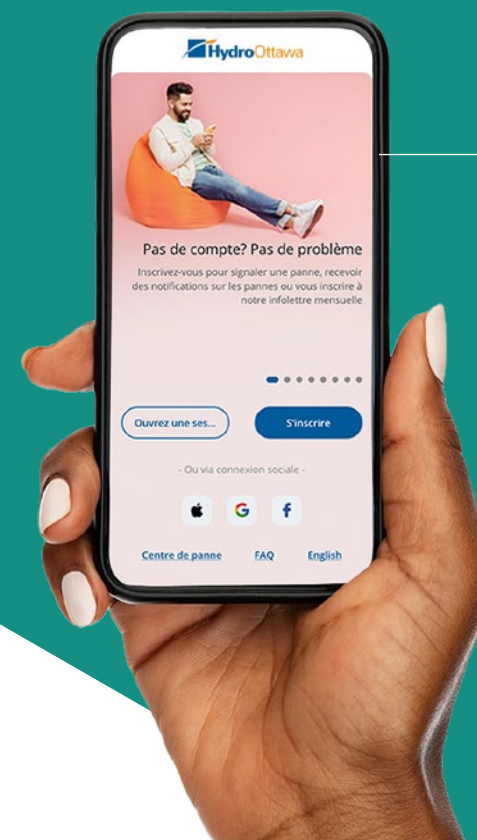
HydroOttawa

Pas de compte? Pas de problème

Inscrivez-vous pour signaler une panne, recevoir des notifications sur les pannes ou vous inscrire à notre infolettre mensuelle

Ouvrez une ses...

S'inscrire

- Ou via connexion sociale -

G

f

Centre de panne

FAQ

English